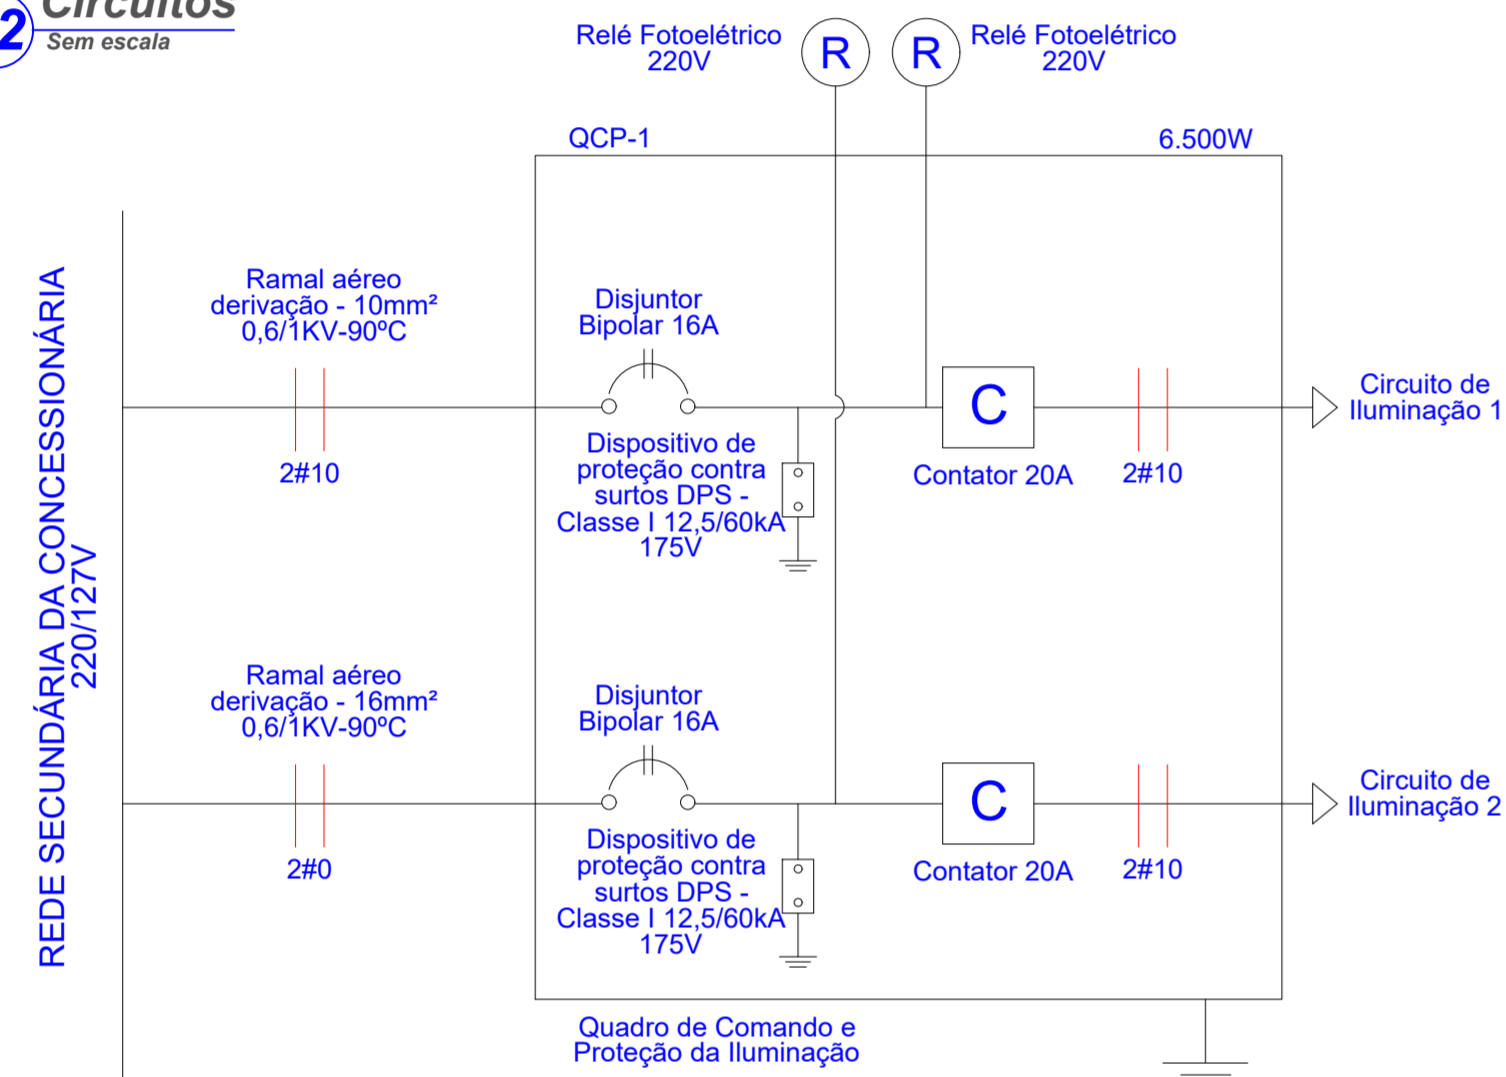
2 Circuitos
Sem escala

Relé Fotoelétrico 220V

R

R

Relé Fotoelétrico 220V

QCP-1

6.500W

REDE SECUNDÁRIA DA CONCESSIONÁRIA 220/127V

Ramal aéreo derivação - 10mm² 0,6/1KV-90ºC

2#10

Disjuntor Bipolar 16A

Dispositivo de proteção contra surtos DPS - Classe I 12,5/60kA 175V

C

Contator 20A

2#10

Circuito de Iluminação 1

Ramal aéreo derivação - 16mm² 0,6/1KV-90ºC

2#0

Disjuntor Bipolar 16A

Dispositivo de proteção contra surtos DPS - Classe I 12,5/60kA 175V

C

Contator 20A

2#10

Circuito de Iluminação 2

Quadro de Comando e Proteção da Iluminação